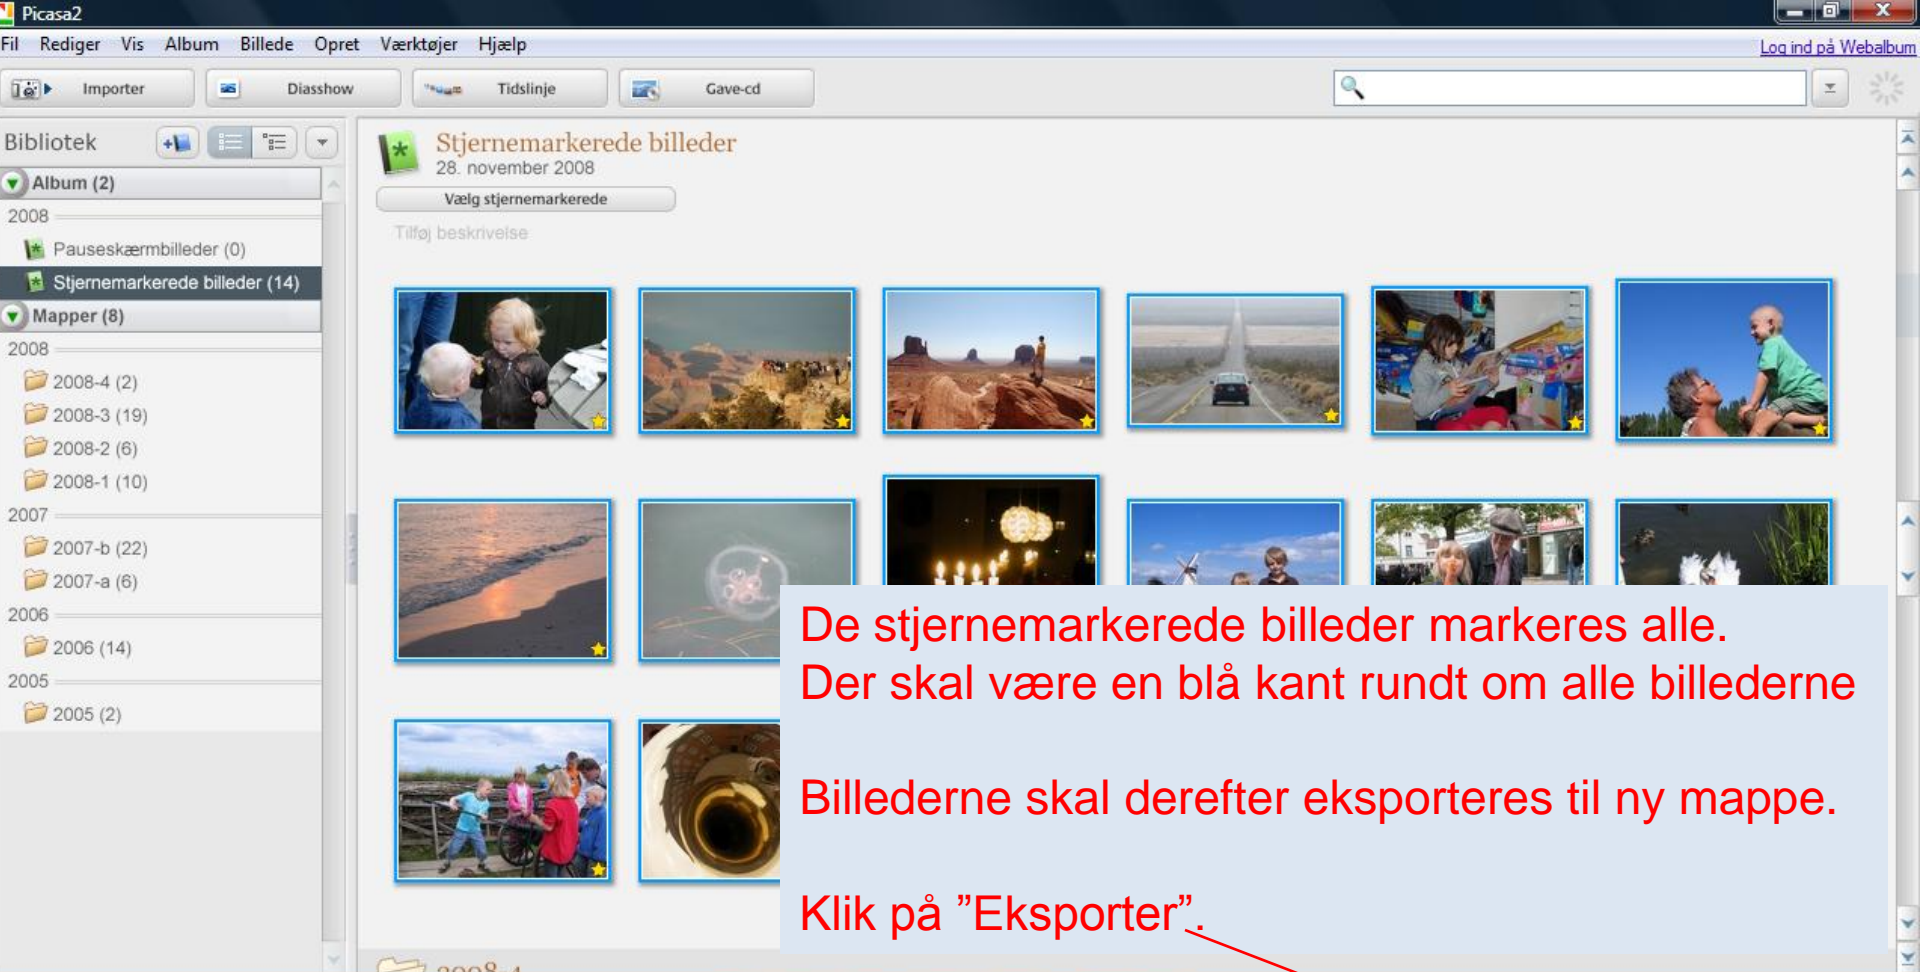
Picasa2

Fil Rediger Vis Album Billede Opret Værktøjer Hjælp

Log ind på Webalbum

Importer Diasshow Tidslinje Gave-cd

Bibliotek

Album (2)
2008
Pauseskærmbilleder (0)
Stjernemarkerede billeder (14)
Mapper (8)
2008
2008-4 (2)
2008-3 (19)
2008-2 (6)
2008-1 (10)
2007
2007-b (22)
2007-a (6)
2006
2006 (14)
2005
2005 (2)

Stjernemarkerede billeder
28. november 2008
Vælg stjernemarkerede
Tilføj beskrivelse

De stjernemarkerede billeder markeres alle.
Der skal være en blå kant rundt om alle billederne

Billederne skal derefter eksporteres til ny mappe.

Klik på ”Eksporter”.

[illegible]